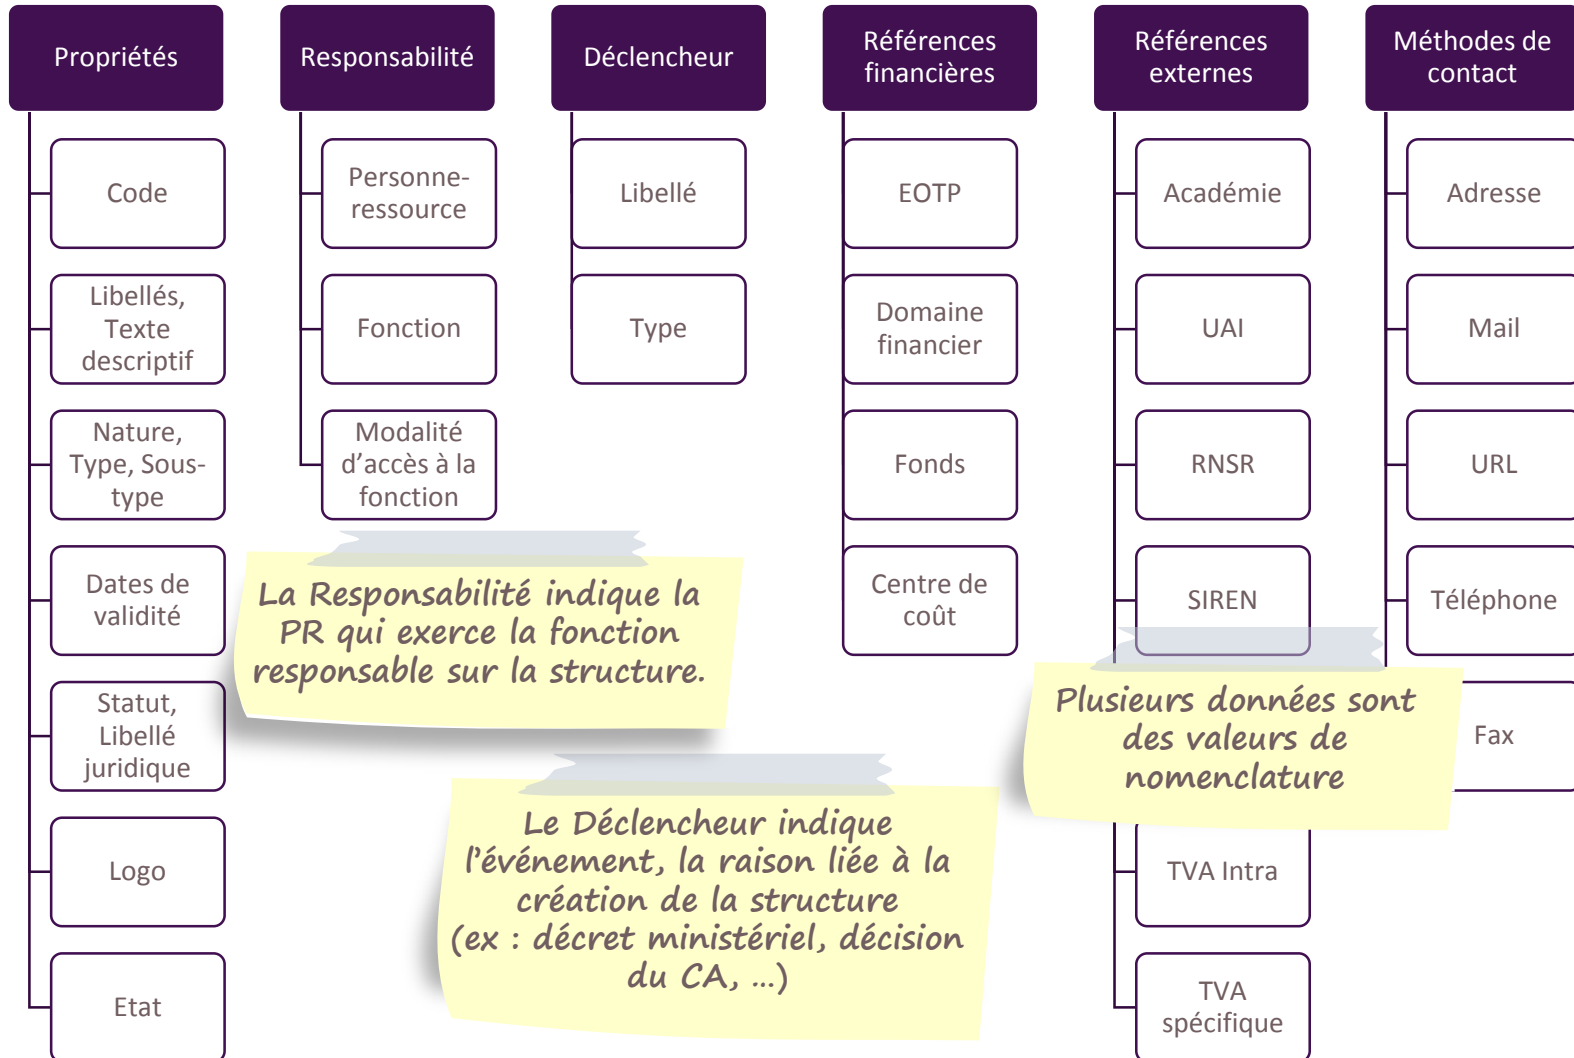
Propriétés

Code

Libellés, Texte descriptif

Nature, Type, Sous-type

Dates de validité

Statut, Libellé juridique

Logo

Etat

Responsabilité

Personne-ressource

Fonction

Modalité d'accès à la fonction

Déclencheur

Libellé

Type

Références financières

EOTP

Domaine financier

Fonds

Centre de coût

Références externes

Académie

UAI

RNSR

SIREN

TVA Intra

TVA spécifique

Méthodes de contact

Adresse

Mail

URL

Téléphone

Fax

La Responsabilité indique la PR qui exerce la fonction responsable sur la structure.

Plusieurs données sont des valeurs de nomenclature

Le Déclencheur indique l'événement, la raison liée à la création de la structure (ex : décret ministériel, décision du CA, …)